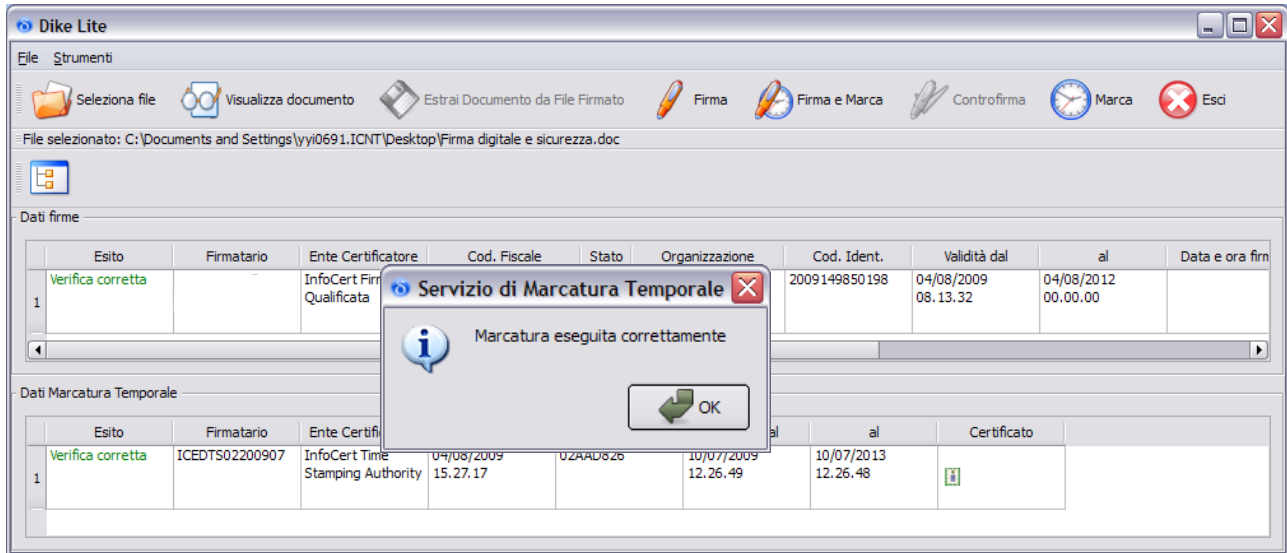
Dike Lite

File Strumenti

Seleziona file Visualizza documento Estrai Documento da File Firmato Firma Firma e Marca Controfirma Marca Esci

File selezionato: C:\Documents and Settings\yyi0691.ICNT\Desktop\Firma digitale e sicurezza.doc

Dati firme

| | Esito | Firmatario | Ente Certificatore | Cod. Fiscale | Stato | Organizzazione | Cod. Ident. | Validità dal | al | Data e ora firn |
|---|---|---|---|---|---|---|---|---|---|---|
| 1 | Verifica corretta | | InfoCert Firm Qualificata | | | | 2009149850198 | 04/08/2009 08.13.32 | 04/08/2012 00.00.00 | |

Servizio di Marcatura Temporale

Marcatura eseguita correttamente

OK

Dati Marcatura Temporale

| | Esito | Firmatario | Ente Certific | | | al | al | Certificato |
|---|---|---|---|---|---|---|---|---|
| 1 | Verifica corretta | ICEDTS02200907 | InfoCert Time Stamping Authority | 04/08/2009 15.27.17 | 02AAD826 | 10/07/2009 12.26.49 | 10/07/2013 12.26.48 | |